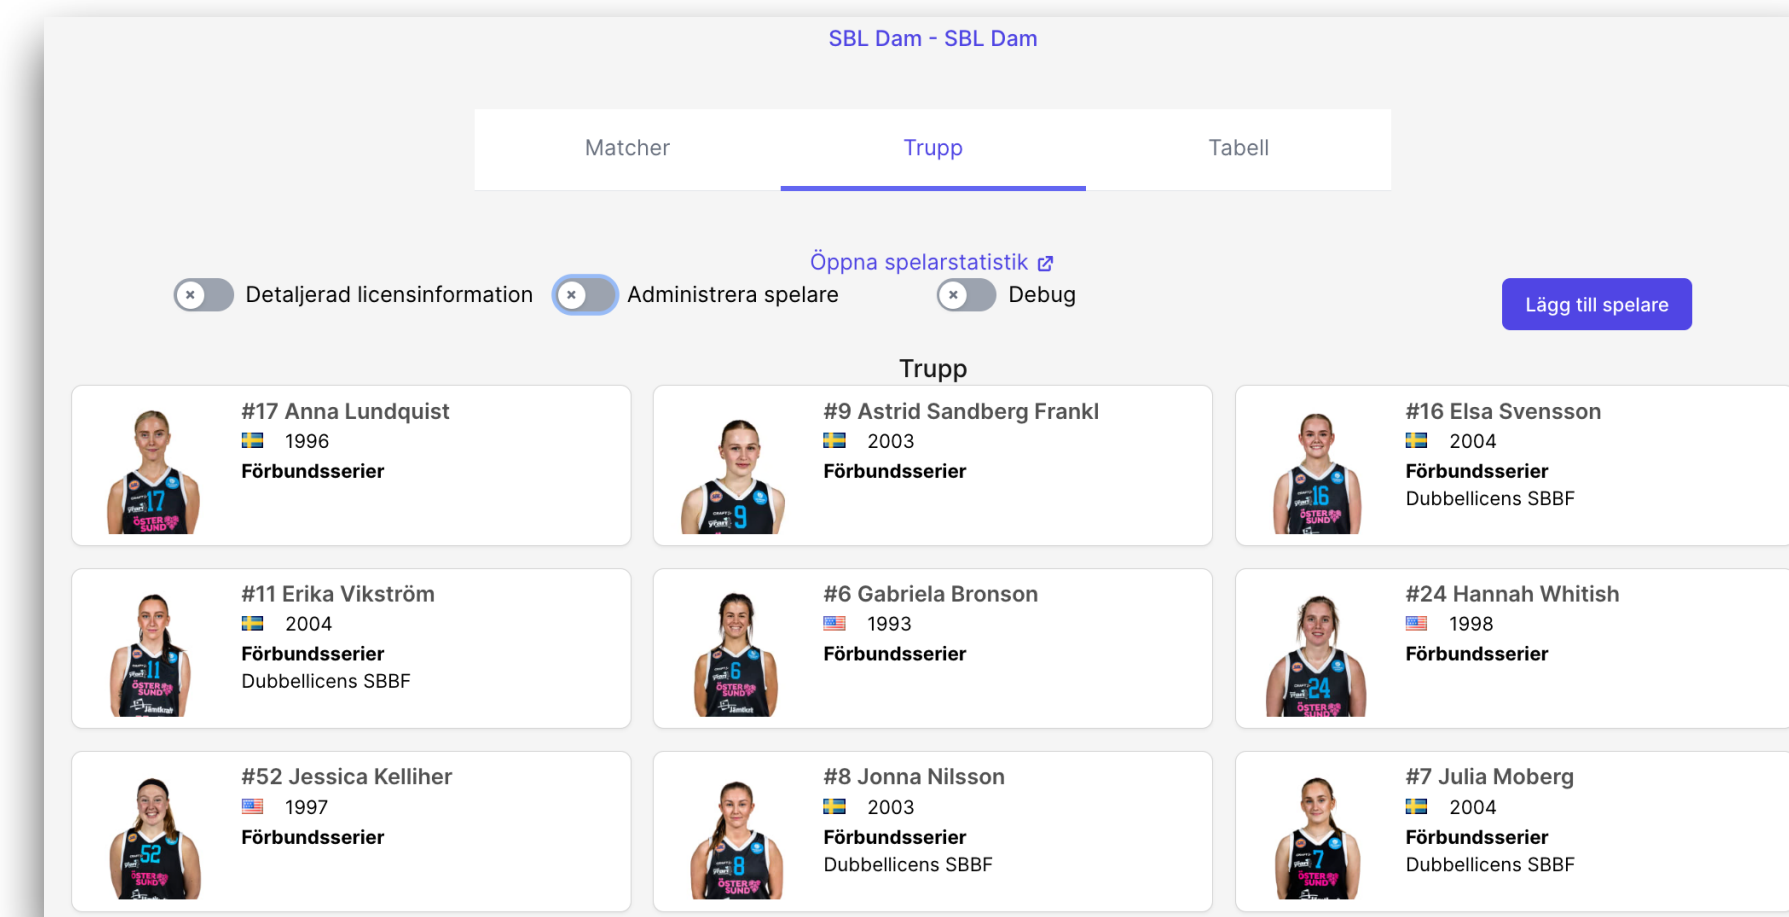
SBL Dam - SBL Dam

Matcher
Trupp
Tabell

Öppna spelarstatistik

Detaljerad licensinformation
Administrera spelare
Debug

Lägg till spelare

Trupp

#17 Anna Lundquist
1996
Förbundsserier

#9 Astrid Sandberg Frankl
2003
Förbundsserier

#16 Elsa Svensson
2004
Förbundsserier
Dubbellicens SBBF

#11 Erika Vikström
2004
Förbundsserier
Dubbellicens SBBF

#6 Gabriela Bronson
1993
Förbundsserier

#24 Hannah Whitish
1998
Förbundsserier

#52 Jessica Kelliher
1997
Förbundsserier

#8 Jonna Nilsson
2003
Förbundsserier
Dubbellicens SBBF

#7 Julia Moberg
2004
Förbundsserier
Dubbellicens SBBF